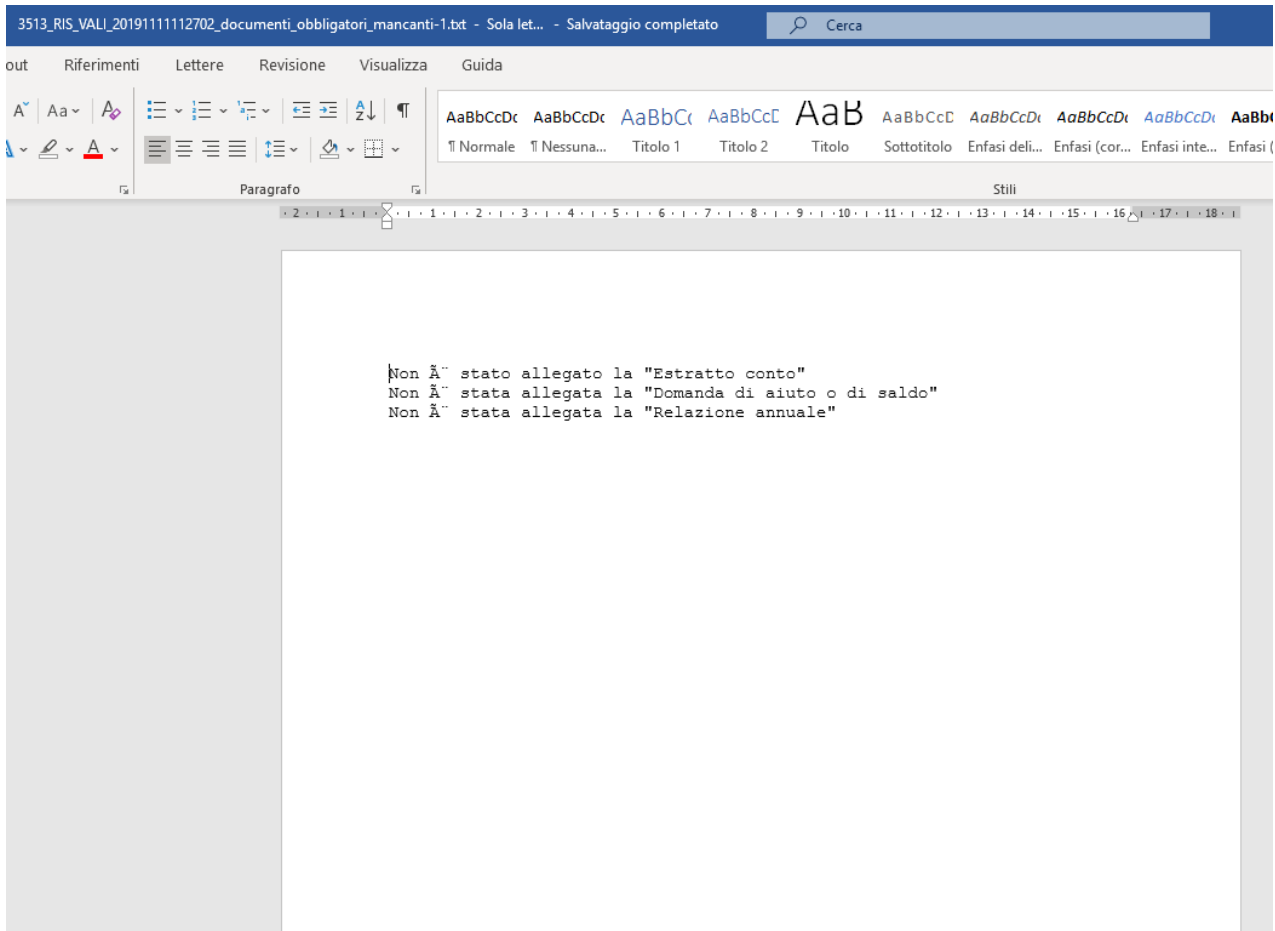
3513_RIS_VALI_20191111112702_documenti_obbligatori_mancanti-1.txt - Sola let... - Salvataggio completato

Cerca

out Riferimenti Lettere Revisione Visualizza Guida

Aa

Paragrafo

AaBbCcDc AaBbCcDc AaBbCc AaBbCcD AaB AaBbCcD AaBbCcDc AaBbCcDc AaBbCcDc AaBbC

¶ Normale ¶ Nessuna... Titolo 1 Titolo 2 Titolo Sottotitolo Enfasi deli... Enfasi (cor... Enfasi inte... Enfasi (

Stili

· 2 · 1 · 1 · 1 · 2 · 3 · 4 · 5 · 6 · 7 · 8 · 9 · 10 · 11 · 12 · 13 · 14 · 15 · 16 · 17 · 18 ·

Non Ã¨ stato allegato la "Estratto conto"
Non Ã¨ stata allegata la "Domanda di aiuto o di saldo"
Non Ã¨ stata allegata la "Relazione annuale"